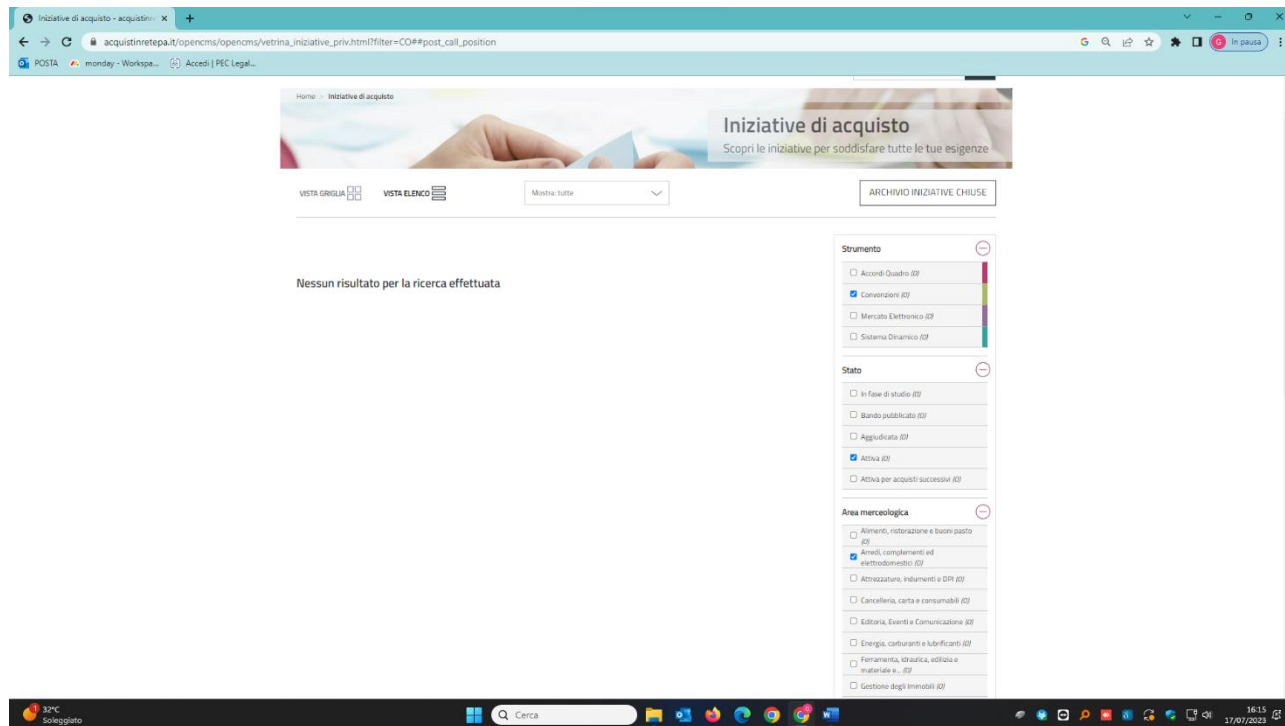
Iniziative di acquisto - acquistin

acquistinretepa.it/opencms/opencms/vetrina_iniziative_priv.html?filter=CO##post_call_position

In pausa

POSTA monday - Workspa... Accedi | PEC Legal...

Home » Iniziative di acquisto

Iniziative di acquisto
Scopri le iniziative per soddisfare tutte le tue esigenze

VISTA GRIGLIA VISTA ELENCO Mostra: tutte ARCHIVIO INIZIATIVE CHIUSE

Nessun risultato per la ricerca effettuata

Strumento
Accordi Quadro (0)
Convenzioni (0)
Mercato Elettronico (0)
Sistema Dinamico (0)

Stato
In fase di studio (0)
Bando pubblicato (0)
Aggiudicata (0)
Attiva (0)
Attiva per acquisti successivi (0)

Area merceologica
Alimenti, ristorazione e buoni pasto (0)
Arredi, complementi ed elettrodomestici (0)
Attrezzature, indumenti e DPI (0)
Cancelleria, carta e consumabili (0)
Editoria, Eventi e Comunicazione (0)
Energia, carburanti e lubrificanti (0)
Ferramenta, idraulica, edilizia e materiale e... (0)
Gestione degli Immobili (0)

32°C Soleggiato

Cerca

16:15 17/07/2023